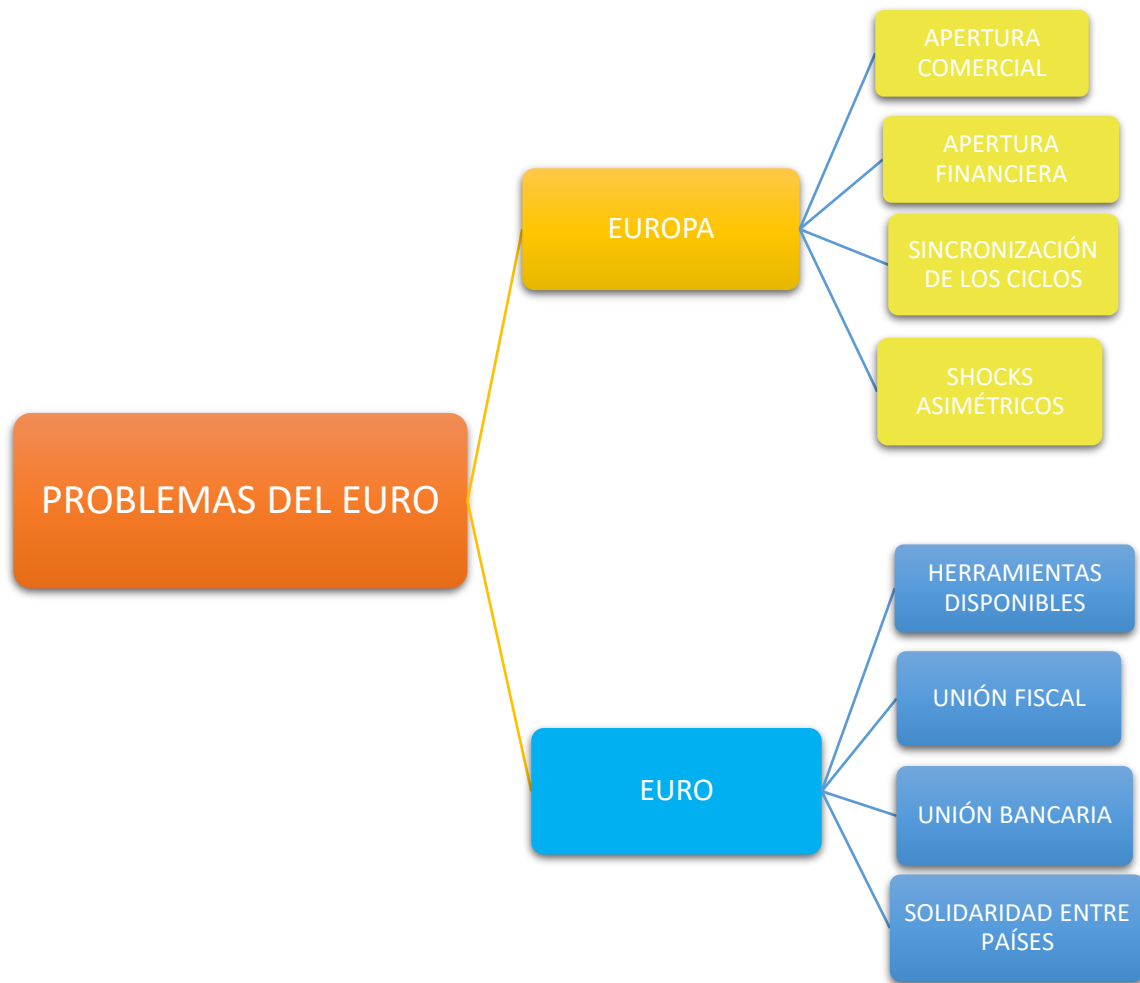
PROBLEMAS DEL EURO

EUROPA

APERTURA COMERCIAL

APERTURA FINANCIERA

SINCRONIZACIÓN DE LOS CICLOS

SHOCKS ASIMÉTRICOS

EURO

HERRAMIENTAS DISPONIBLES

UNIÓN FISCAL

UNIÓN BANCARIA

SOLIDARIDAD ENTRE PAÍSES